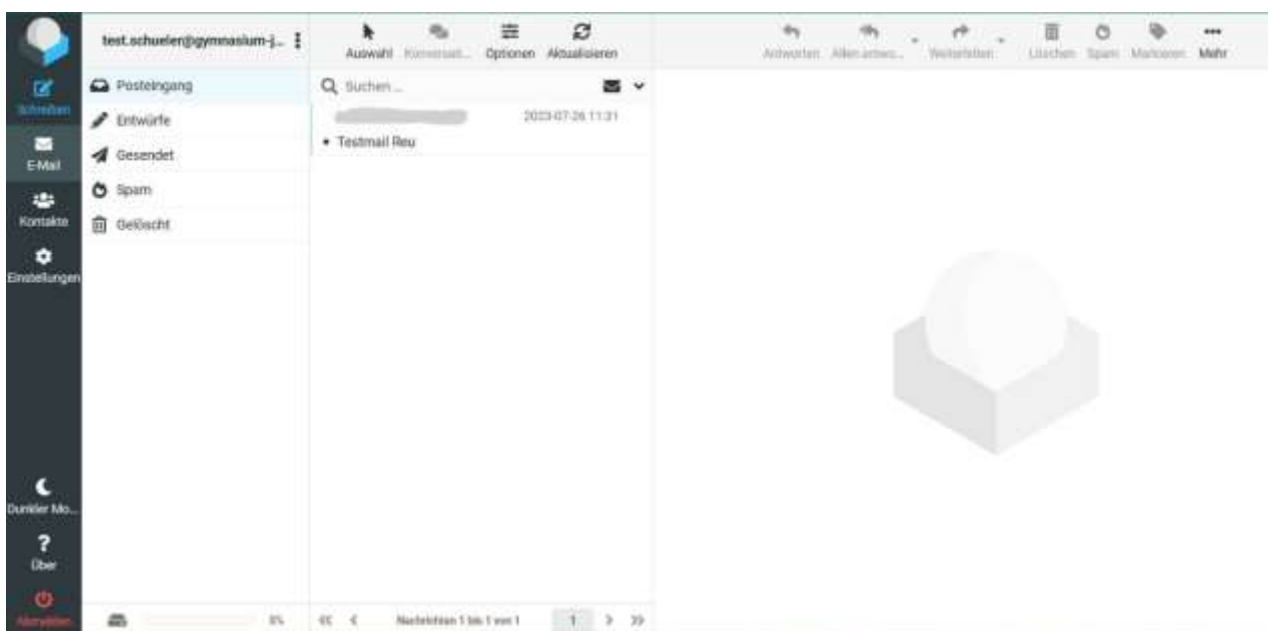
Schreiben
E-Mail
Kontakte
Einstellungen
Dunkler Mo...
Über
Abmelden

test.schueler@gymnasium-j...

Posteingang
Entwürfe
Gesendet
Spam
Gelöscht

0%

Auswahl Konversat... Optionen Aktualisieren

Suchen...

2023-07-26 11:31
Testmail Reu

Nachrichten 1 bis 1 von 1 1

Antworten Allen antwo... Weiterleiten Löschen Spam Markieren Mehr